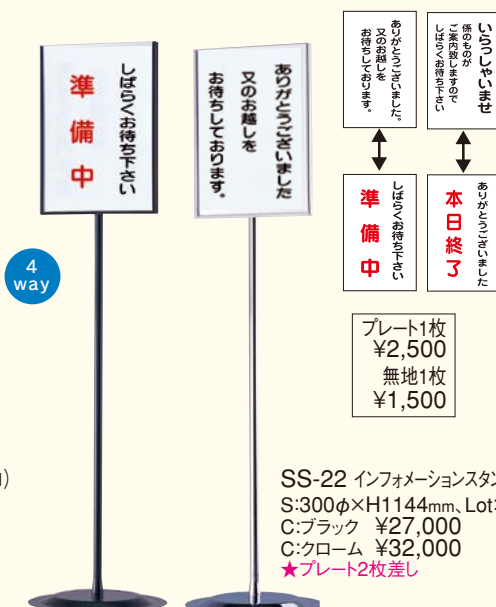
しばらくお待ち下さい
準
備
中

ありがとうございました
又のお越しを
お待ちしております。

4 way

ありがとうございました。
又のお越しを
お待ちしております。

いらっしゃいませ
係のものが
ご案内致しますので
しばらくお待ち下さい

準
備
中
しばらくお待ち下さい

本
日
終
了
ありがとうございました

プレート1枚
¥2,500
無地1枚
¥1,500

SS-22 インフォメーションスタン
S:300$\phi$×H1144mm、Lot
C:ブラック ¥27,000
C:クローム ¥32,000
★プレート2枚差し